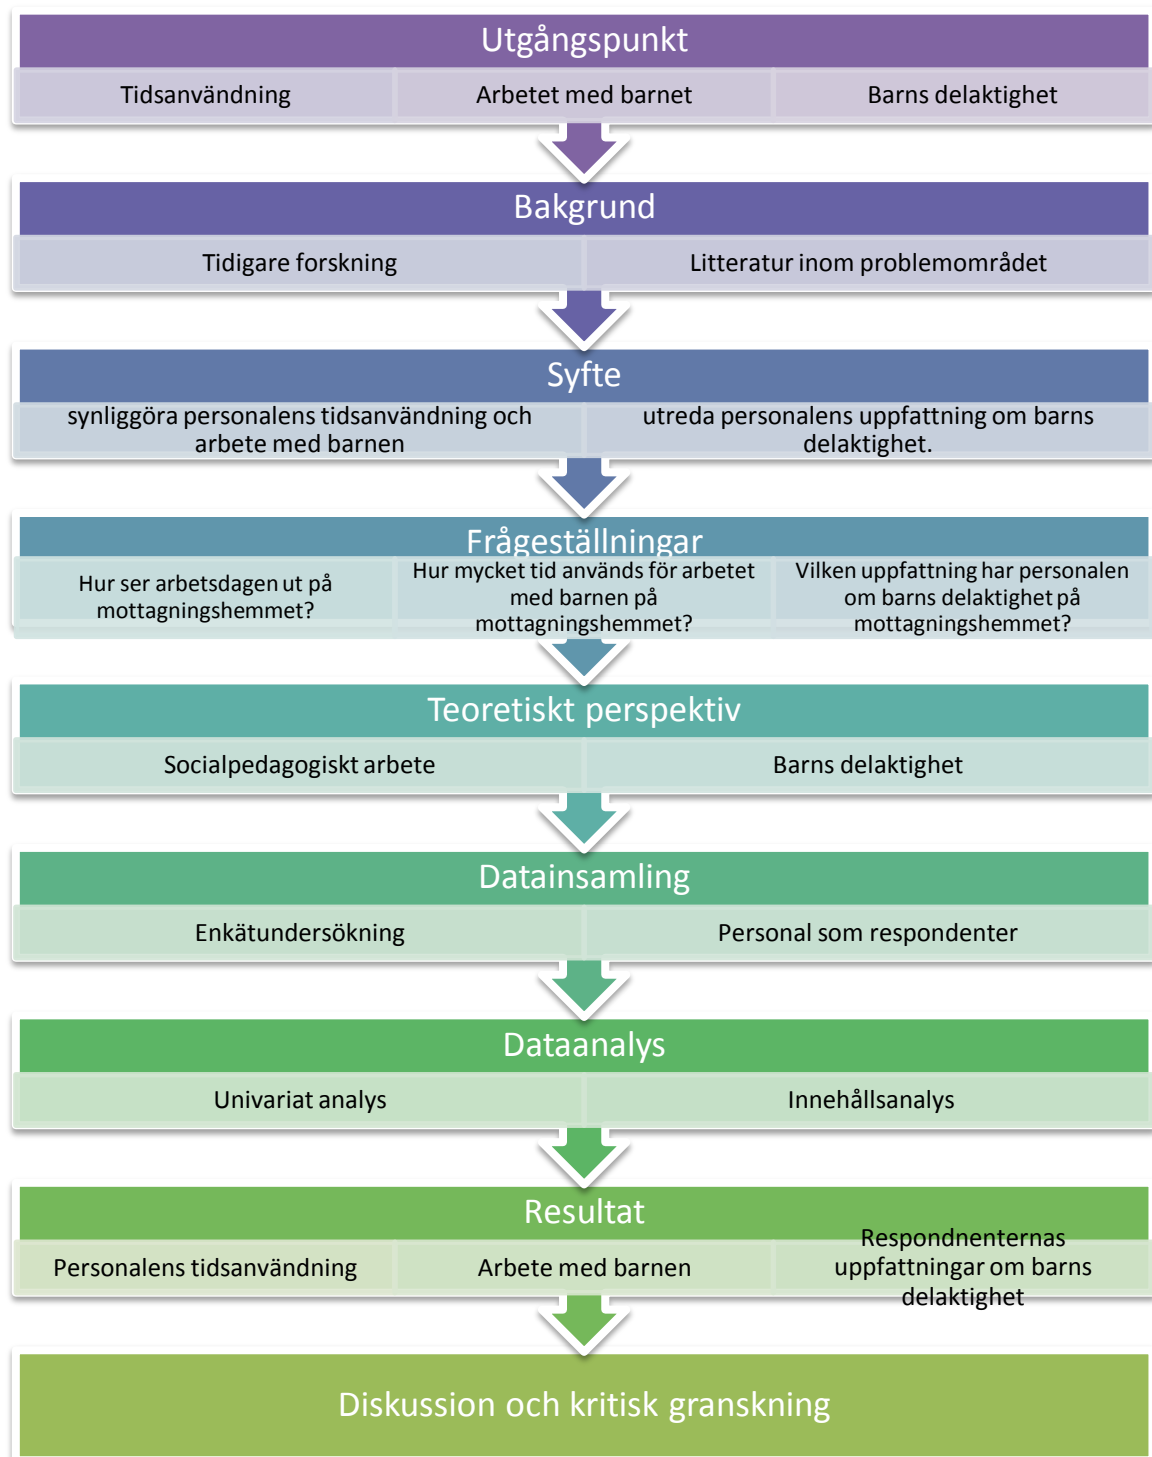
Utgångspunkt

Tidsanvändning

Arbetet med barnet

Barns delaktighet

Bakgrund

Tidigare forskning

Litteratur inom problemområdet

Syfte

synliggöra personalens tidsanvändning och arbete med barnen

utreda personalens uppfattning om barns delaktighet.

Frågeställningar

Hur ser arbetsdagen ut på mottagningshemmet?

Hur mycket tid används för arbetet med barnen på mottagningshemmet?

Vilken uppfattning har personalen om barns delaktighet på mottagningshemmet?

Teoretiskt perspektiv

Socialpedagogiskt arbete

Barns delaktighet

Datainsamling

Enkätundersökning

Personal som respondenter

Dataanalys

Univariat analys

Innehållsanalys

Resultat

Personalens tidsanvändning

Arbete med barnen

Respondnenternas uppfattningar om barns delaktighet

Diskussion och kritisk granskning